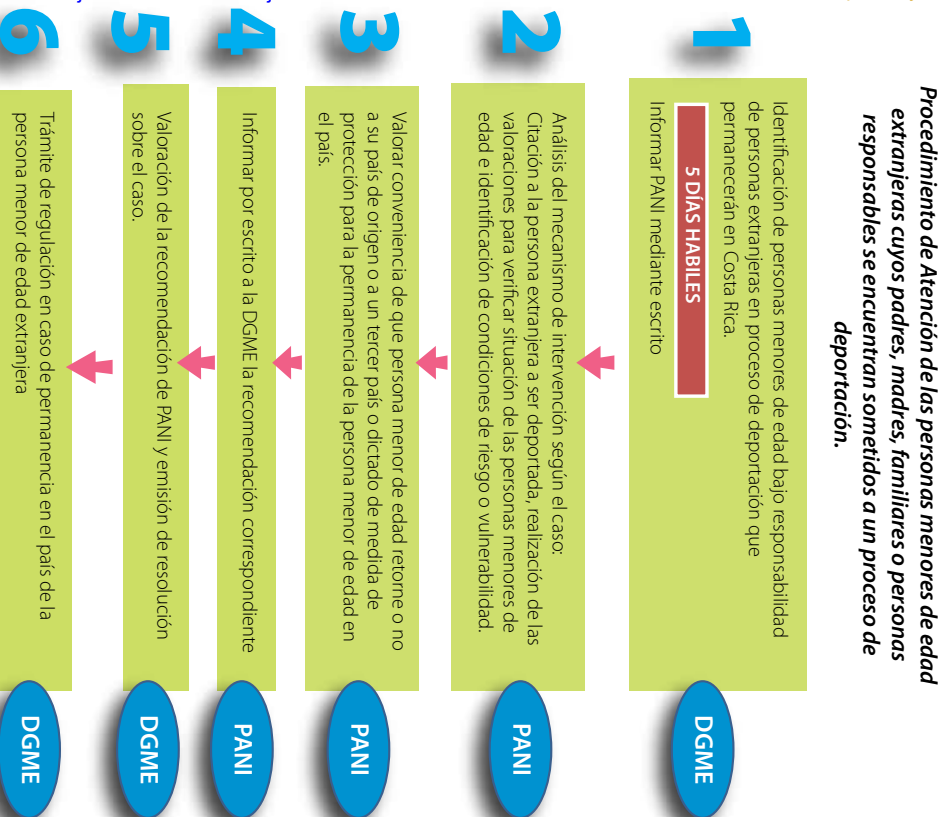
Procedimiento de Atención de las personas menores de edad extranjeras cuyos padres, madres, familiares o personas responsables se encuentran sometidos a un proceso de deportación.

1

Identificación de personas menores de edad bajo responsabilidad de personas extranjeras en proceso de deportación que permanecerán en Costa Rica.

5 DÍAS HABILES

Informar PANI mediante escrito

DGME

2

Análisis del mecanismo de intervención según el caso: Citación a la persona extranjera a ser deportada, realización de las valoraciones para verificar situación de las personas menores de edad e identificación de condiciones de riesgo o vulnerabilidad.

PANI

3

Valorar conveniencia de que persona menor de edad retorne o no a su país de origen o a un tercer país o dictado de medida de protección para la permanencia de la persona menor de edad en el país.

PANI

4

Informar por escrito a la DGME la recomendación correspondiente

PANI

5

Valoración de la recomendación de PANI y emisión de resolución sobre el caso.

DGME

6

Trámite de regulación en caso de permanencia en el país de la persona menor de edad extranjera

DGME